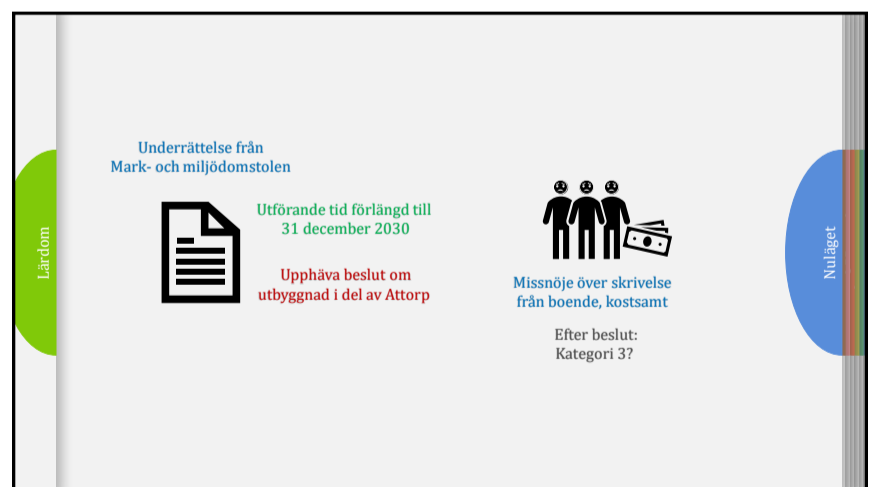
Lärdom

Underrättelse från Mark- och miljödomstolen

Utförande tid förlängd till 31 december 2030

Upphäva beslut om utbyggnad i del av Attorp

Missnöje över skrivelse från boende, kostsamt

Efter beslut: Kategori 3?

Nuläget